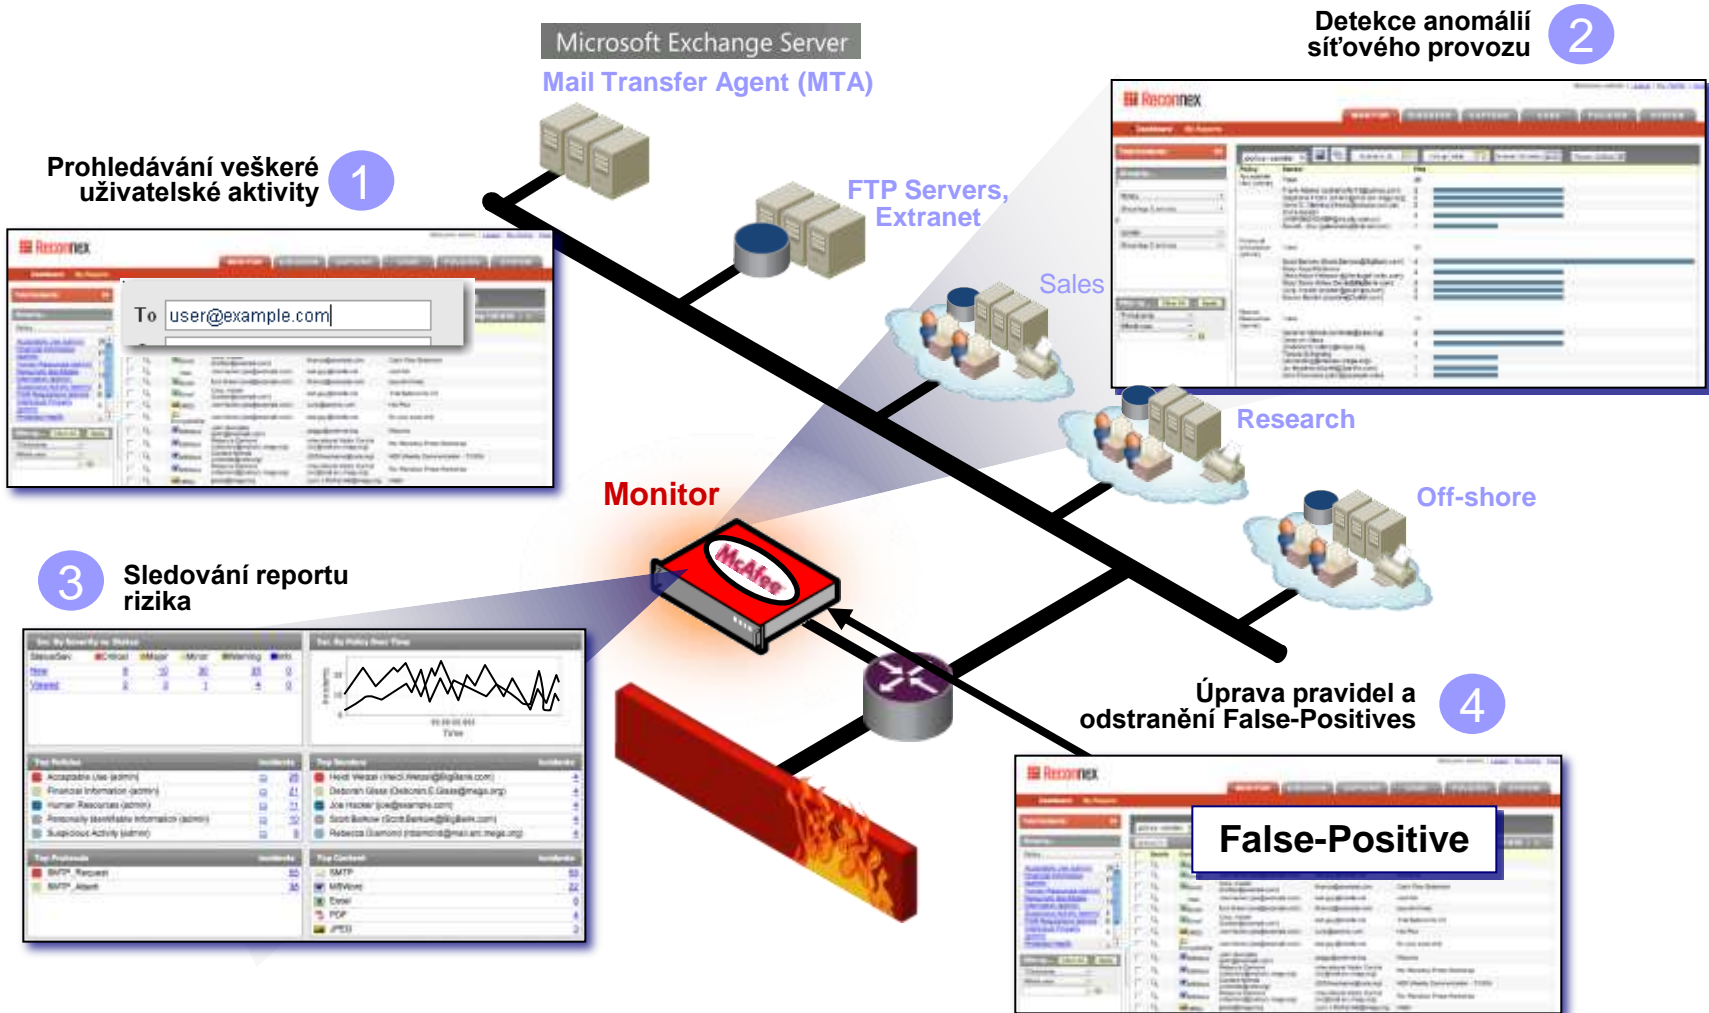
Microsoft Exchange Server
Mail Transfer Agent (MTA)

Detekce anomálií síťového provozu 2

Prohledávání veškeré uživatelské aktivity 1

Reconnex

To user@example.com

FTP Servers, Extranet

Sales

Reconnex

Research

Monitor

McAfee

Off-shore

3 Sledování reportu rizika

Úprava pravidel a odstranění False-Positives 4

Reconnex

False-Positive

Top Policies
Acceptable Use (admin)
Financial Information (admin)
Human Resources (admin)
Personally Identifiable Information (admin)
Suspicious Activity (admin)

Top Senders
Joe Hacker (joe@example.com)

Top Protocols
SMTP_Request
SMTP_Attach

Top Content
SMTP
MSWord
Excel
PDF
JPEG

Time